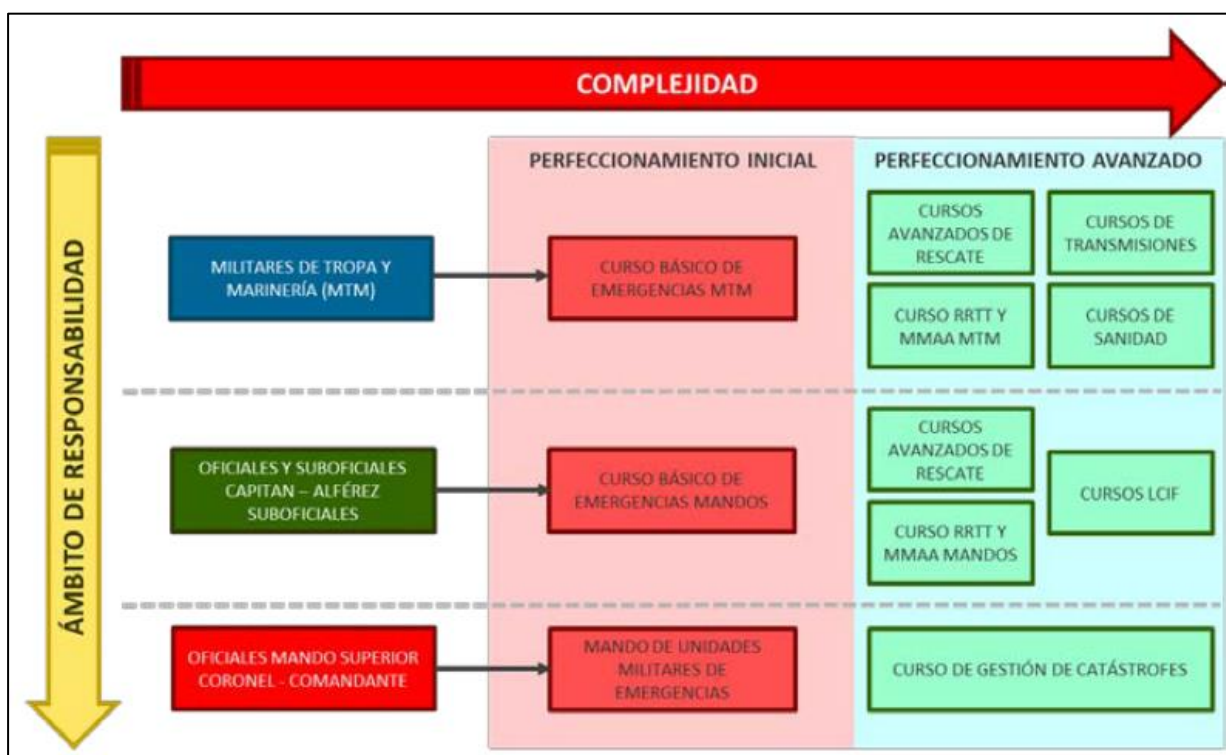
COMPLEJIDAD

ÁMBITO DE RESPONSABILIDAD

PERFECCIONAMIENTO INICIAL

PERFECCIONAMIENTO AVANZADO

MILITARES DE TROPA Y MARINERÍA (MTM)

CURSO BÁSICO DE EMERGENCIAS MTM

CURSOS AVANZADOS DE RESCATE

CURSOS DE TRANSMISIONES

CURSO RRTT Y MMAA MTM

CURSOS DE SANIDAD

OFICIALES Y SUBOFICIALES CAPITAN – ALFÉREZ SUBOFICIALES

CURSO BÁSICO DE EMERGENCIAS MANDOS

CURSOS AVANZADOS DE RESCATE

CURSOS LCIF

CURSO RRTT Y MMAA MANDOS

OFICIALES MANDO SUPERIOR CORONEL - COMANDANTE

MANDO DE UNIDADES MILITARES DE EMERGENCIAS

CURSO DE GESTIÓN DE CATÁSTROFES